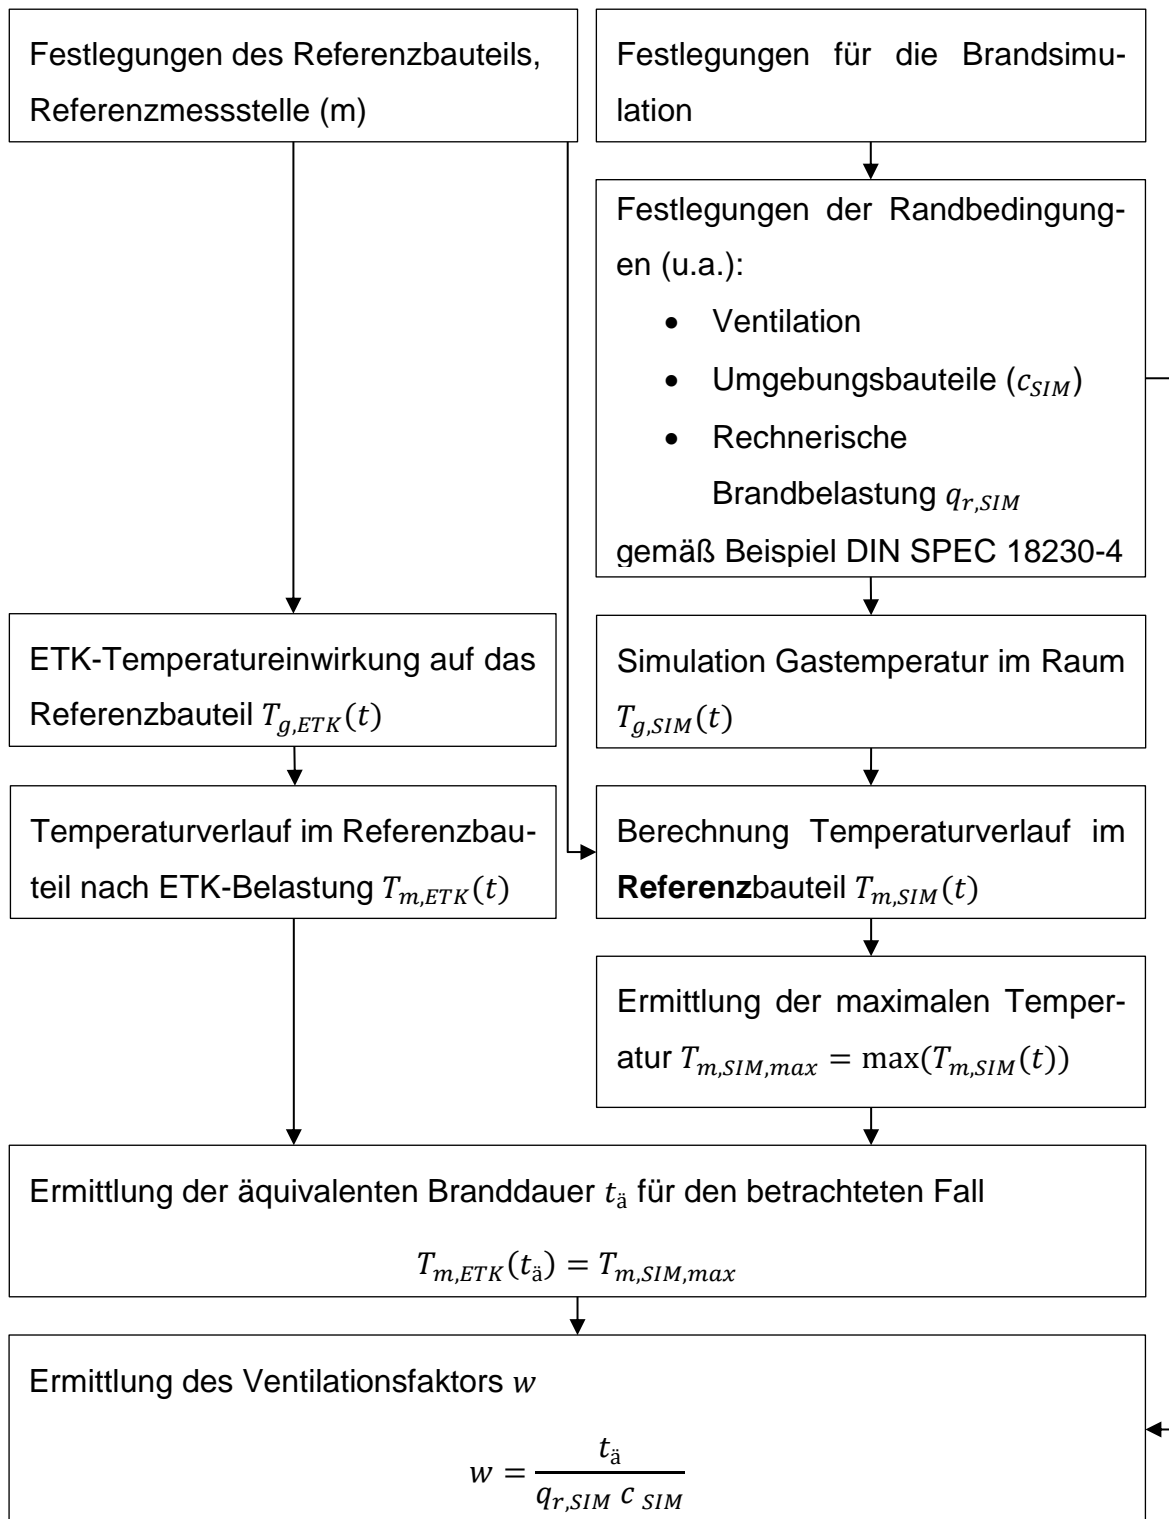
Festlegungen des Referenzbauteils, Referenzmessstelle (m)

Festlegungen für die Brandsimulation

Festlegungen der Randbedingungen (u.a.):

- Ventilation
- Umgebungsbauteile ($c_{SIM}$)
- Rechnerische Brandbelastung $q_{r,SIM}$

gemäß Beispiel DIN SPEC 18230-4

ETK-Temperatureinwirkung auf das Referenzbauteil $T_{g,ETK}(t)$

Simulation Gastemperatur im Raum $T_{g,SIM}(t)$

Temperaturverlauf im Referenzbauteil nach ETK-Belastung $T_{m,ETK}(t)$

Berechnung Temperaturverlauf im **Referenz**bauteil $T_{m,SIM}(t)$

Ermittlung der maximalen Temperatur $T_{m,SIM,max} = \max(T_{m,SIM}(t))$

Ermittlung der äquivalenten Branddauer $t_{ä}$ für den betrachteten Fall

$T_{m,ETK}(t_{ä}) = T_{m,SIM,max}$

Ermittlung des Ventilationsfaktors $w$

$w = \frac{t_{ä}}{q_{r,SIM}\ c_{SIM}}$